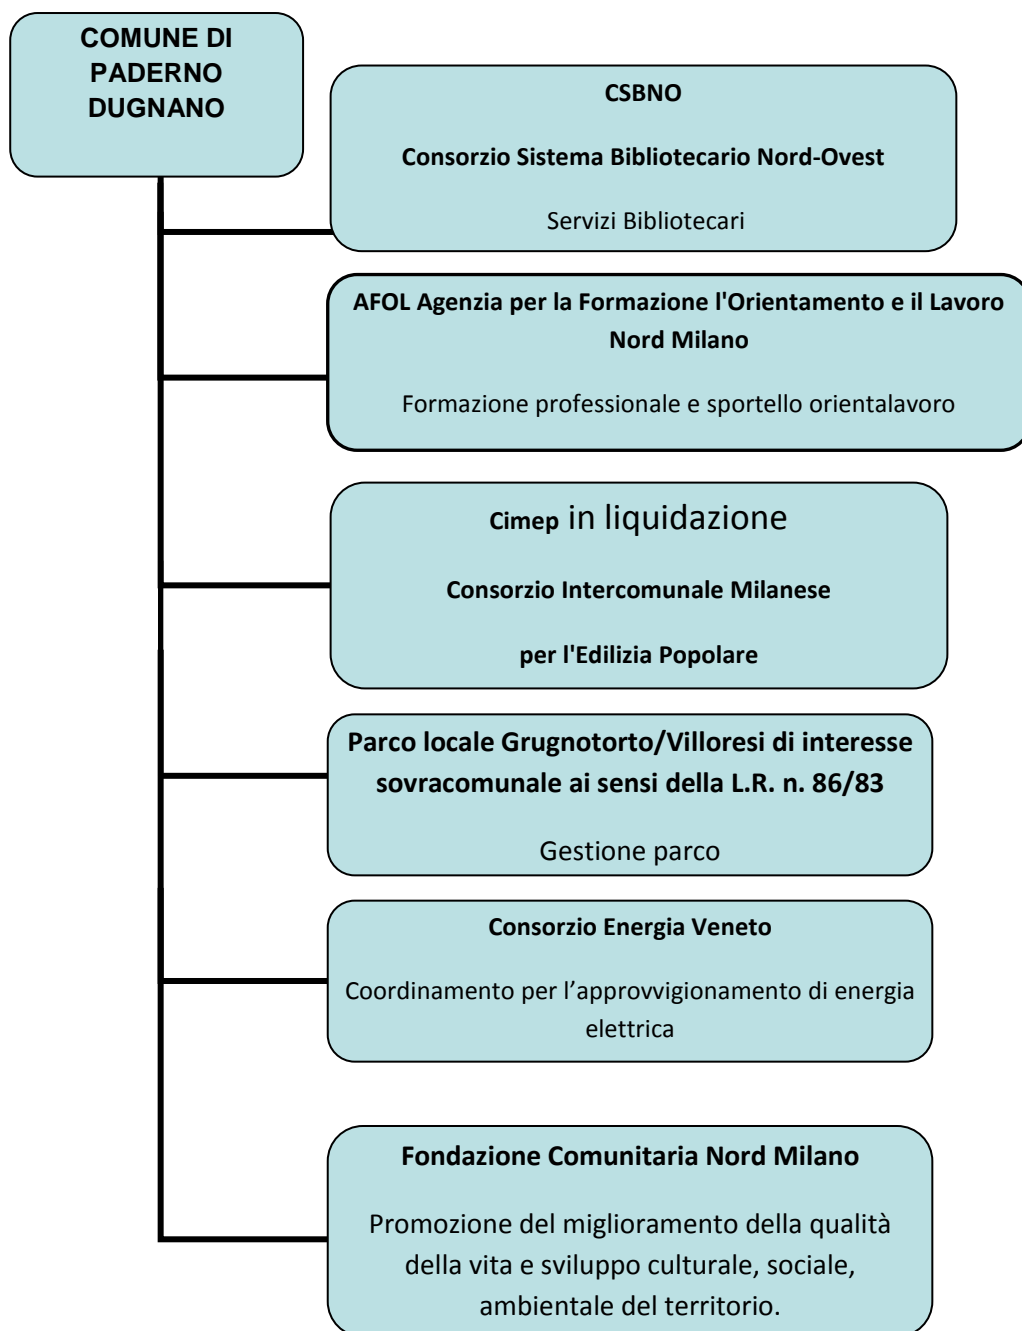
COMUNE DI PADERNO DUGNANO

CSBNO

Consorzio Sistema Bibliotecario Nord-Ovest

Servizi Bibliotecari

AFOL Agenzia per la Formazione l'Orientamento e il Lavoro Nord Milano

Formazione professionale e sportello orientalavoro

Cimep in liquidazione

Consorzio Intercomunale Milanese

per l'Edilizia Popolare

Parco locale Grugnotorto/Villoresi di interesse sovracomunale ai sensi della L.R. n. 86/83

Gestione parco

Consorzio Energia Veneto

Coordinamento per l’approvvigionamento di energia elettrica

Fondazione Comunitaria Nord Milano

Promozione del miglioramento della qualità della vita e sviluppo culturale, sociale, ambientale del territorio.